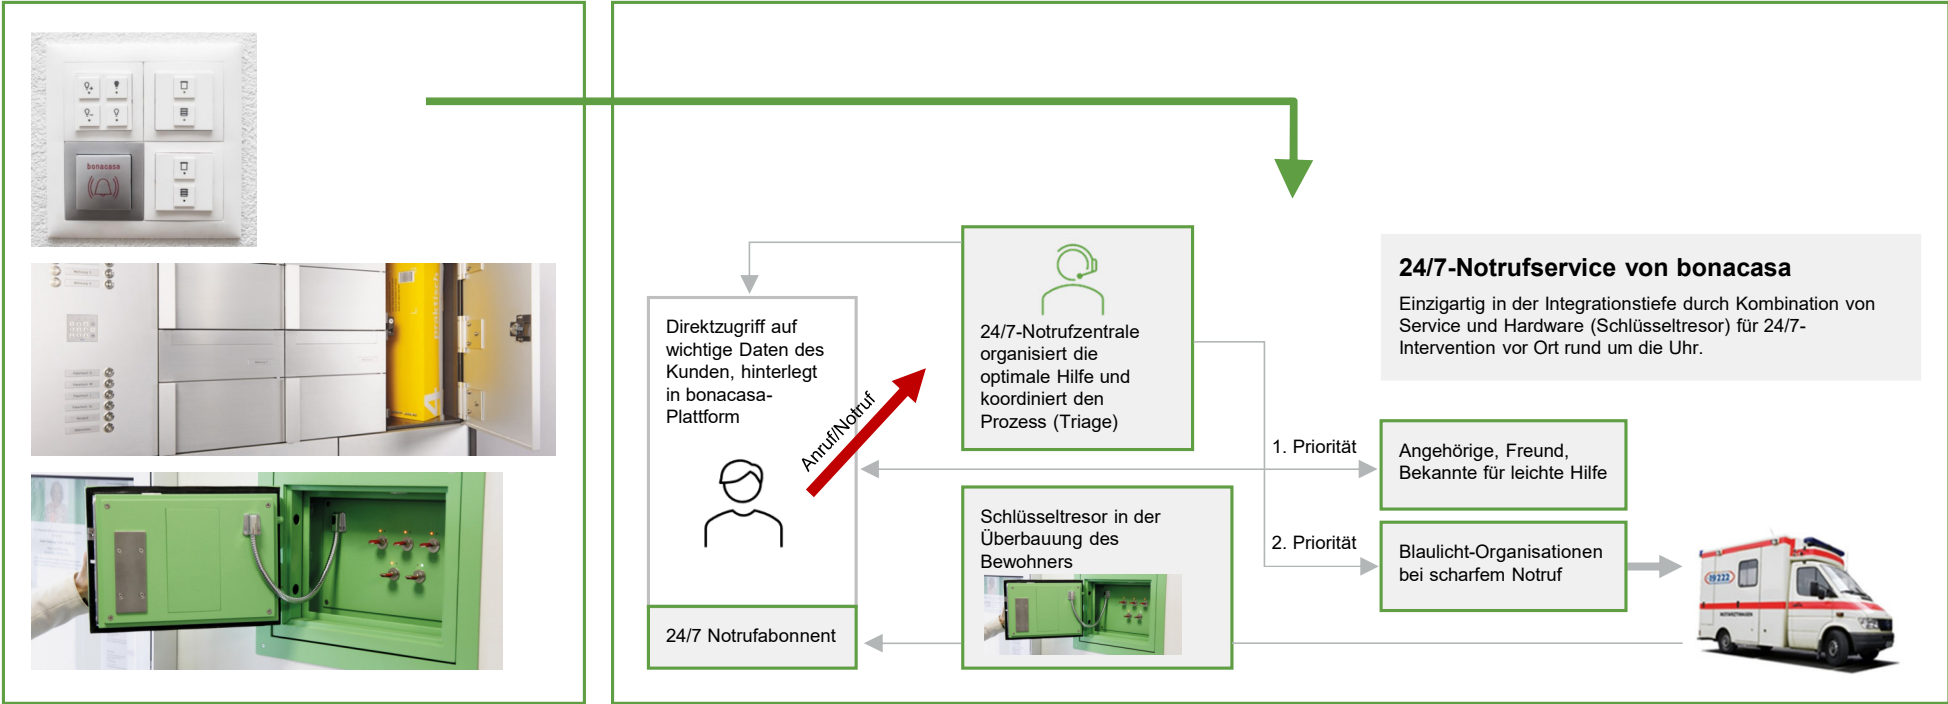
bonacasa

24/7-Notrufservice von bonacasa

Einzigartig in der Integrationstiefe durch Kombination von Service und Hardware (Schlüsseltresor) für 24/7-Intervention vor Ort rund um die Uhr.

Direktzugriff auf wichtige Daten des Kunden, hinterlegt in bonacasa-Plattform

Anruf/Notruf

24/7-Notrufzentrale organisiert die optimale Hilfe und koordiniert den Prozess (Triage)

1. Priorität

Angehörige, Freund, Bekannte für leichte Hilfe

Schlüsseltresor in der Überbauung des Bewohners

2. Priorität

Blaulicht-Organisationen bei scharfem Notruf

24/7 Notrufabonnent

19222